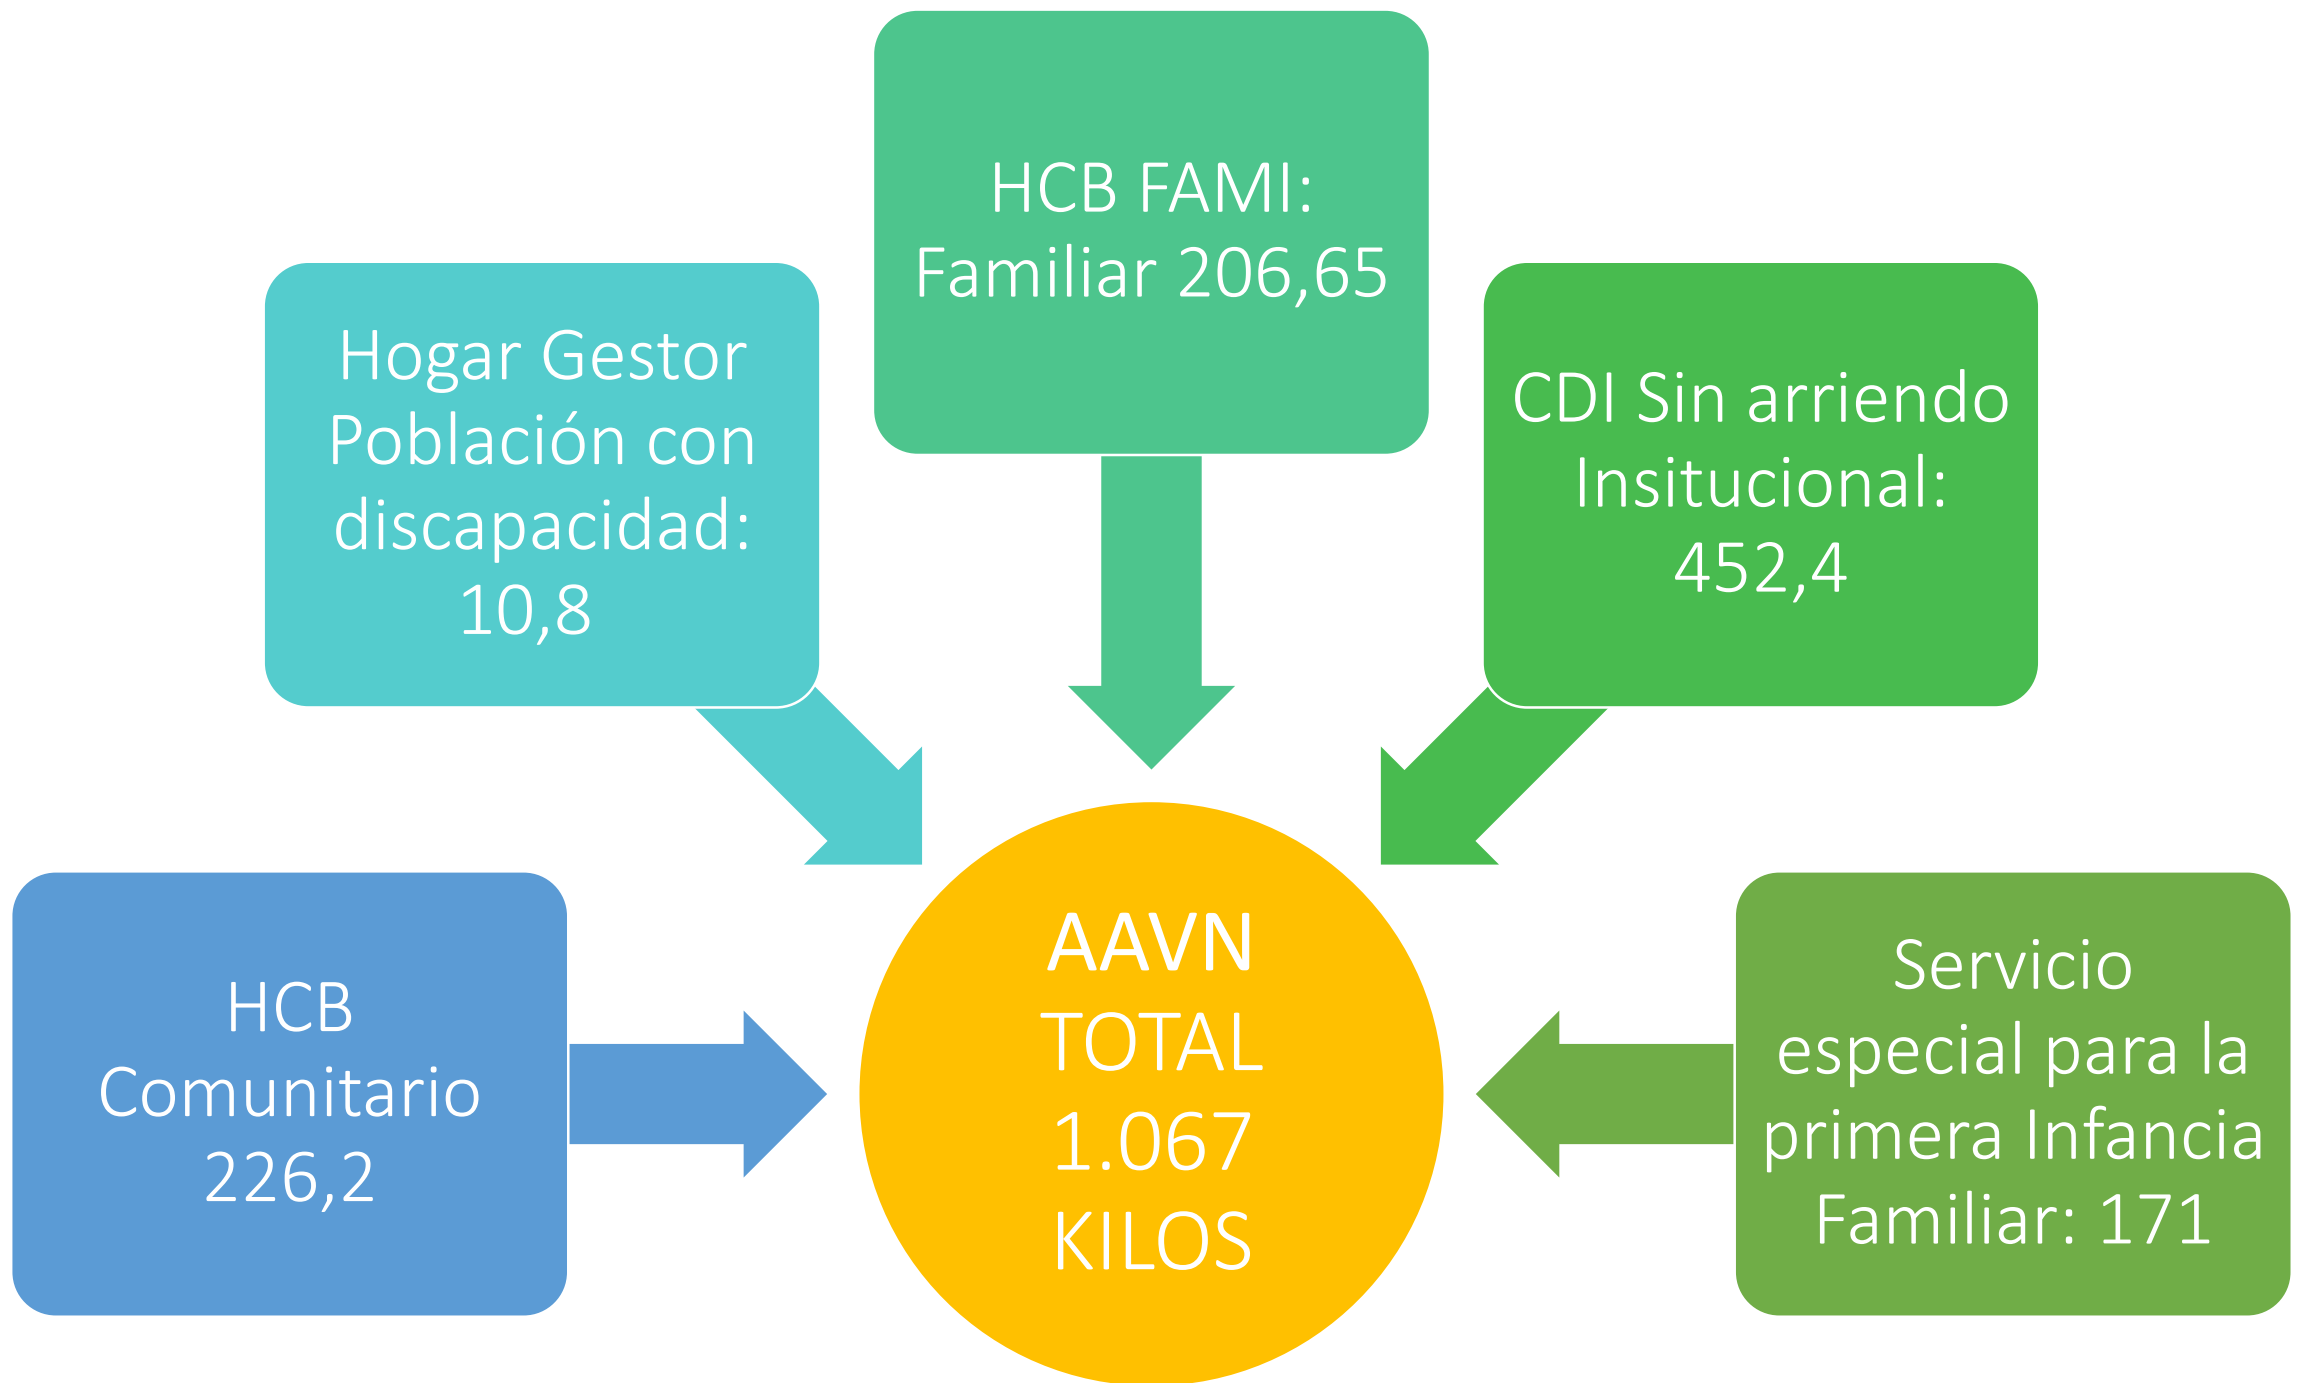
HCB FAMI: Familiar 206,65

Hogar Gestor Población con discapacidad: 10,8

CDI Sin arriendo Insitucional: 452,4

HCB Comunitario 226,2

AAVN TOTAL 1.067 KILOS

Servicio especial para la primera Infancia Familiar: 171